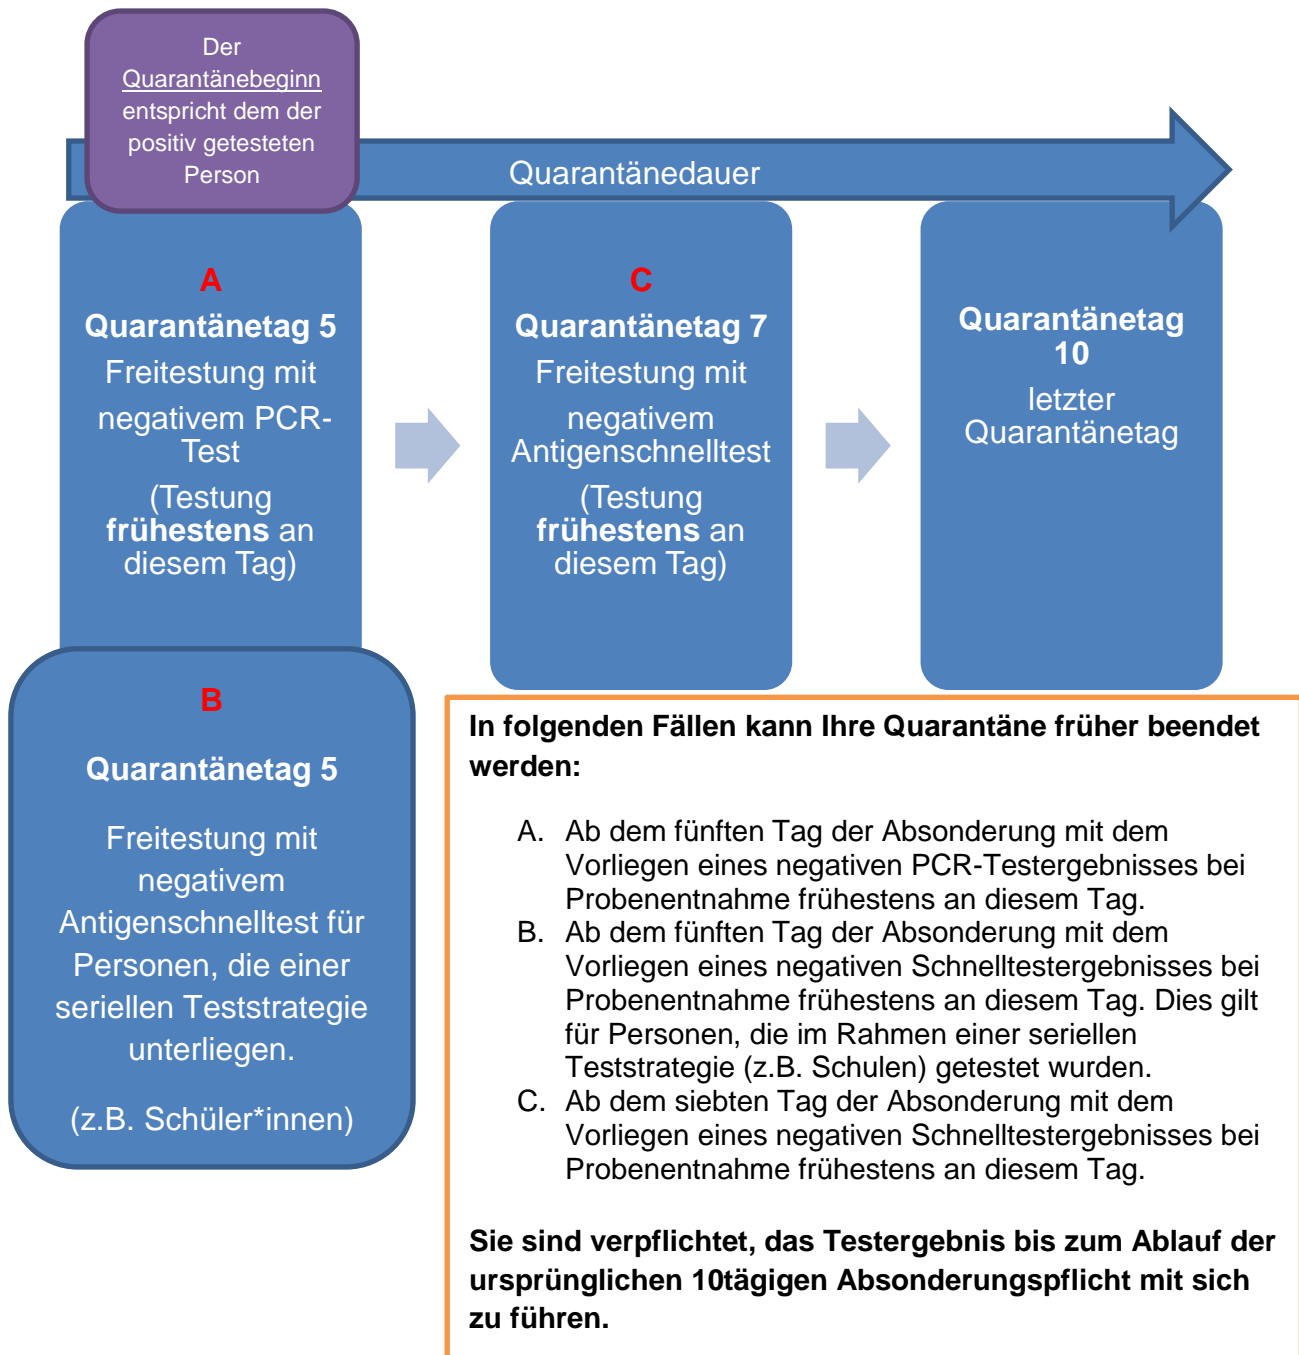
Der Quarantänebeginn entspricht dem der positiv getesteten Person

Quarantänedauer

A
Quarantänetag 5
Freitestung mit negativem PCR-Test
(Testung frühestens an diesem Tag)

C
Quarantänetag 7
Freitestung mit negativem Antigenschnelltest
(Testung frühestens an diesem Tag)

Quarantänetag 10
letzter Quarantänetag

B
Quarantänetag 5
Freitestung mit negativem Antigenschnelltest für Personen, die einer seriellen Teststrategie unterliegen.
(z.B. Schüler*innen)

In folgenden Fällen kann Ihre Quarantäne früher beendet werden:

A. Ab dem fünften Tag der Absonderung mit dem Vorliegen eines negativen PCR-Testergebnisses bei Probenentnahme frühestens an diesem Tag.
B. Ab dem fünften Tag der Absonderung mit dem Vorliegen eines negativen Schnelltestergebnisses bei Probenentnahme frühestens an diesem Tag. Dies gilt für Personen, die im Rahmen einer seriellen Teststrategie (z.B. Schulen) getestet wurden.
C. Ab dem siebten Tag der Absonderung mit dem Vorliegen eines negativen Schnelltestergebnisses bei Probenentnahme frühestens an diesem Tag.

Sie sind verpflichtet, das Testergebnis bis zum Ablauf der ursprünglichen 10tägigen Absonderungspflicht mit sich zu führen.